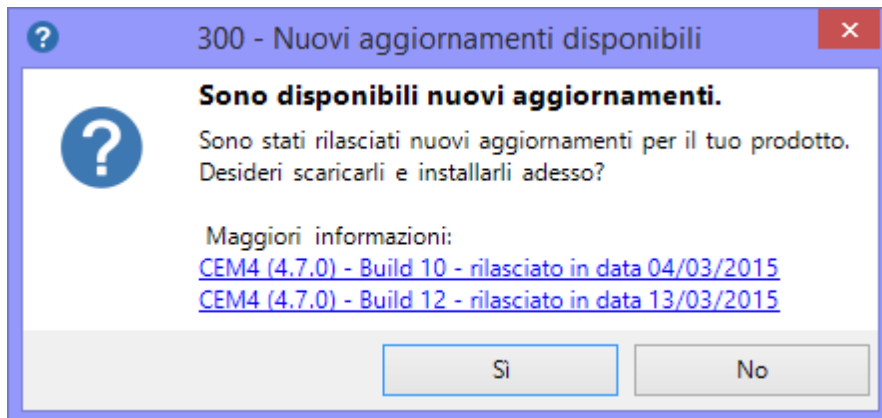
300 - Nuovi aggiornamenti disponibili

Sono disponibili nuovi aggiornamenti.

Sono stati rilasciati nuovi aggiornamenti per il tuo prodotto. Desideri scaricarli e installarli adesso?

Maggiori informazioni:
CEM4 (4.7.0) - Build 10 - rilasciato in data 04/03/2015
CEM4 (4.7.0) - Build 12 - rilasciato in data 13/03/2015

Sì

No